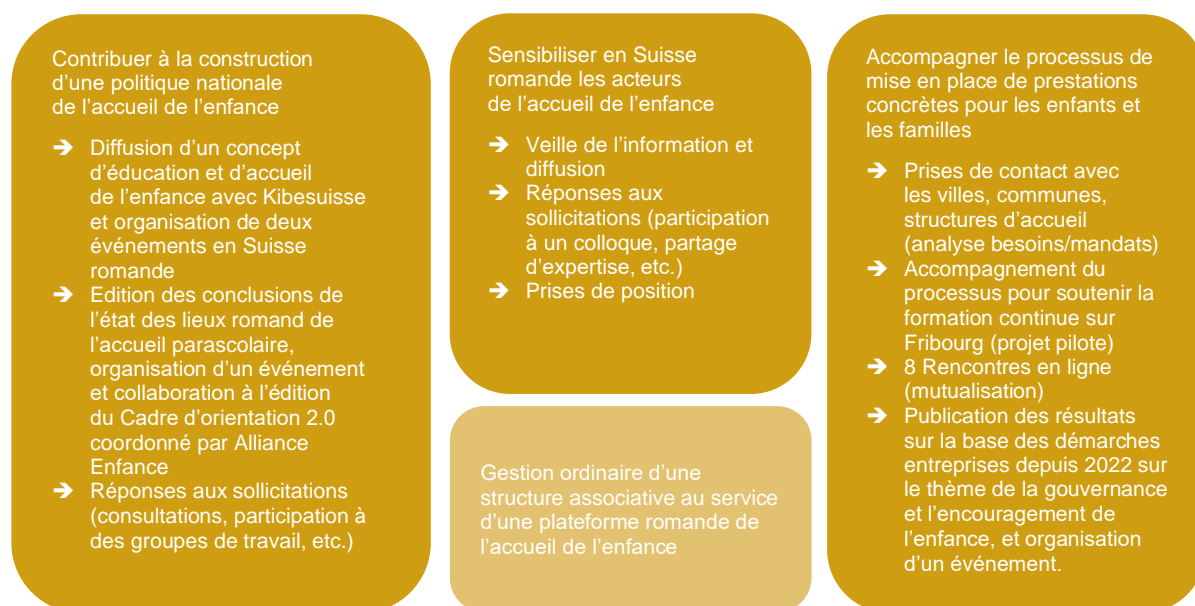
Contribuer à la construction d'une politique nationale de l'accueil de l'enfance

➔ Diffusion d'un concept d'éducation et d'accueil de l'enfance avec Kibesuisse et organisation de deux événements en Suisse romande
➔ Edition des conclusions de l'état des lieux romand de l'accueil parascolaire, organisation d'un événement et collaboration à l'édition du Cadre d'orientation 2.0 coordonné par Alliance Enfance
➔ Réponses aux sollicitations (consultations, participation à des groupes de travail, etc.)

Sensibiliser en Suisse romande les acteurs de l'accueil de l'enfance

➔ Veille de l'information et diffusion
➔ Réponses aux sollicitations (participation à un colloque, partage d'expertise, etc.)
➔ Prises de position

Gestion ordinaire d'une structure associative au service d'une plateforme romande de l'accueil de l'enfance

Accompagner le processus de mise en place de prestations concrètes pour les enfants et les familles

➔ Prises de contact avec les villes, communes, structures d'accueil (analyse besoins/mandats)
➔ Accompagnement du processus pour soutenir la formation continue sur Fribourg (projet pilote)
➔ 8 Rencontres en ligne (mutualisation)
➔ Publication des résultats sur la base des démarches entreprises depuis 2022 sur le thème de la gouvernance et l'encouragement de l'enfance, et organisation d'un événement.